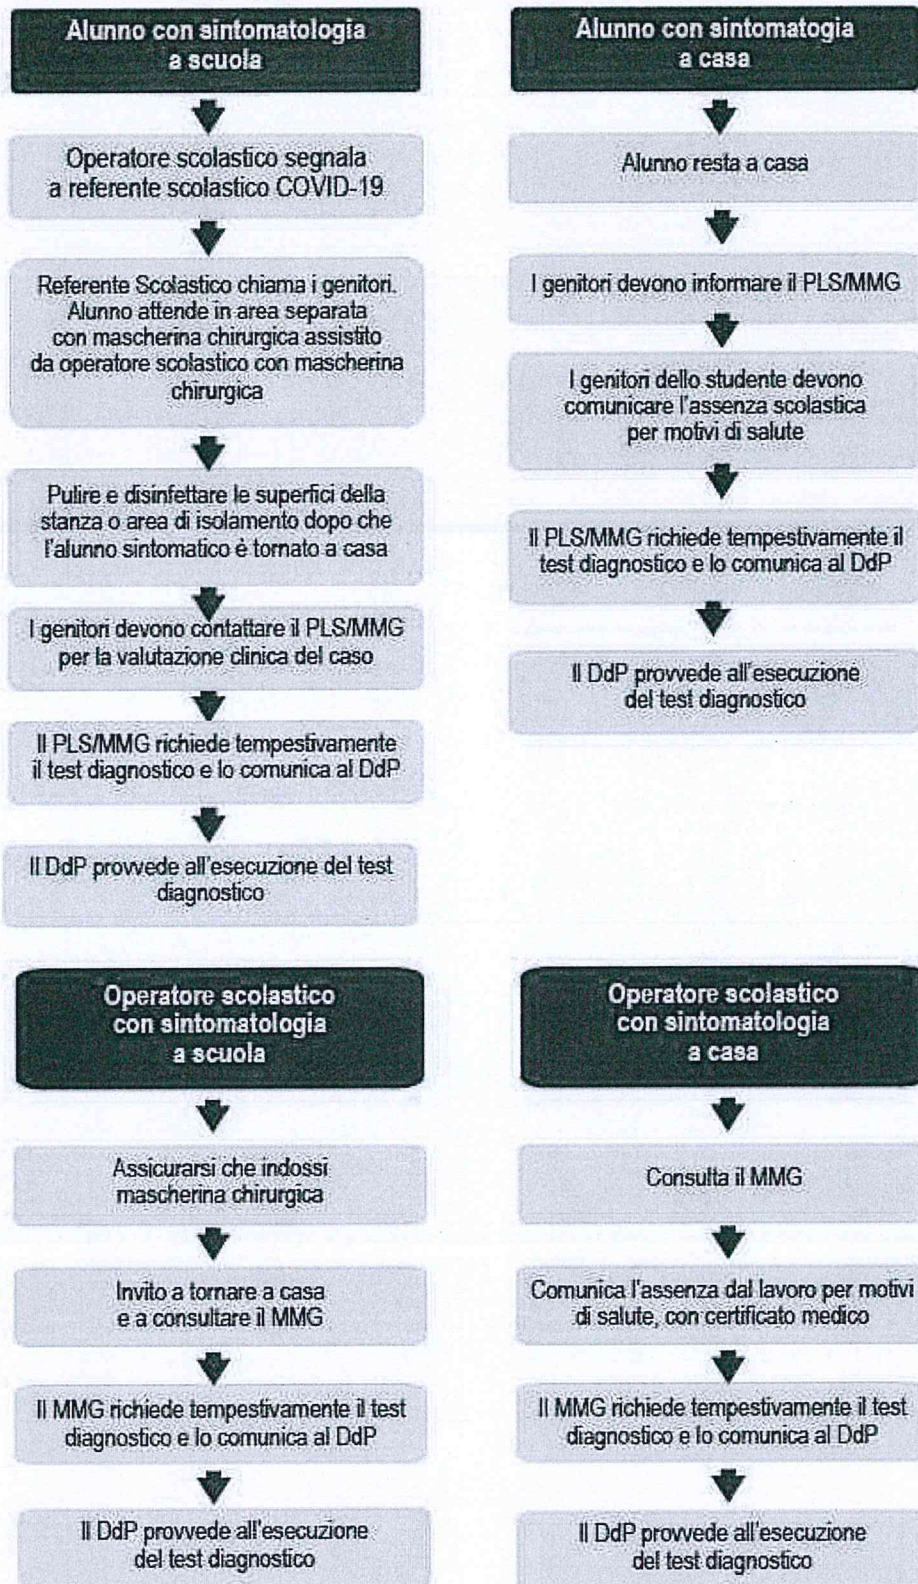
Alunno con sintomatologia a scuola

Operatore scolastico segnala a referente scolastico COVID-19

Referente Scolastico chiama i genitori. Alunno attende in area separata con mascherina chirurgica assistito da operatore scolastico con mascherina chirurgica

Pulire e disinfettare le superfici della stanza o area di isolamento dopo che l'alunno sintomatico è tornato a casa

I genitori devono contattare il PLS/MMG per la valutazione clinica del caso

Il PLS/MMG richiede tempestivamente il test diagnostico e lo comunica al DdP

Il DdP provvede all'esecuzione del test diagnostico

Alunno con sintomatogia a casa

Alunno resta a casa

I genitori devono informare il PLS/MMG

I genitori dello studente devono comunicare l'assenza scolastica per motivi di salute

Il PLS/MMG richiede tempestivamente il test diagnostico e lo comunica al DdP

Il DdP provvede all'esecuzione del test diagnostico

Operatore scolastico con sintomatologia a scuola

Assicurarsi che indossi mascherina chirurgica

Invito a tornare a casa e a consultare il MMG

Il MMG richiede tempestivamente il test diagnostico e lo comunica al DdP

Il DdP provvede all'esecuzione del test diagnostico

Operatore scolastico con sintomatologia a casa

Consulta il MMG

Comunica l'assenza dal lavoro per motivi di salute, con certificato medico

Il MMG richiede tempestivamente il test diagnostico e lo comunica al DdP

Il DdP provvede all'esecuzione del test diagnostico